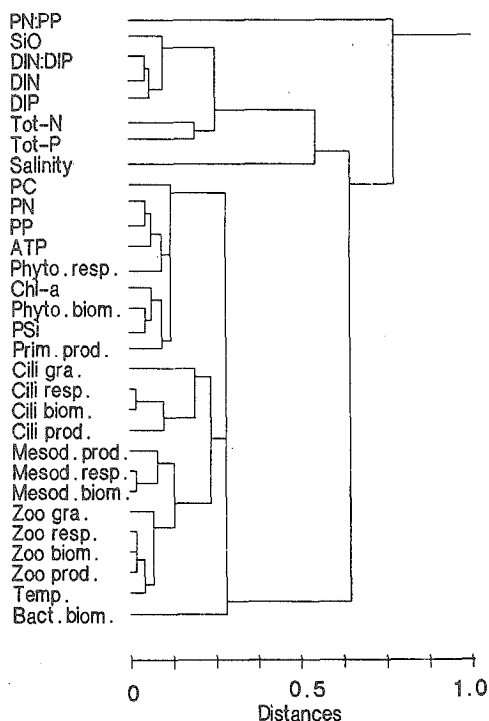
PN:PP
SiO
DIN:DIP
DIN
DIP
Tot-N
Tot-P
Salinity
PC
PN
PP
ATP
Phyto.resp.
Chl-a
Phyto.biom.
PSi
Prim.prod.
Cili gra.
Cili resp.
Cili biom.
Cili prod.
Mesod.prod.
Mesod.resp.
Mesod.biom.
Zoo gra.
Zoo resp.
Zoo biom.
Zoo prod.
Temp.
Bact.biom.

0
0.5
1.0
Distances